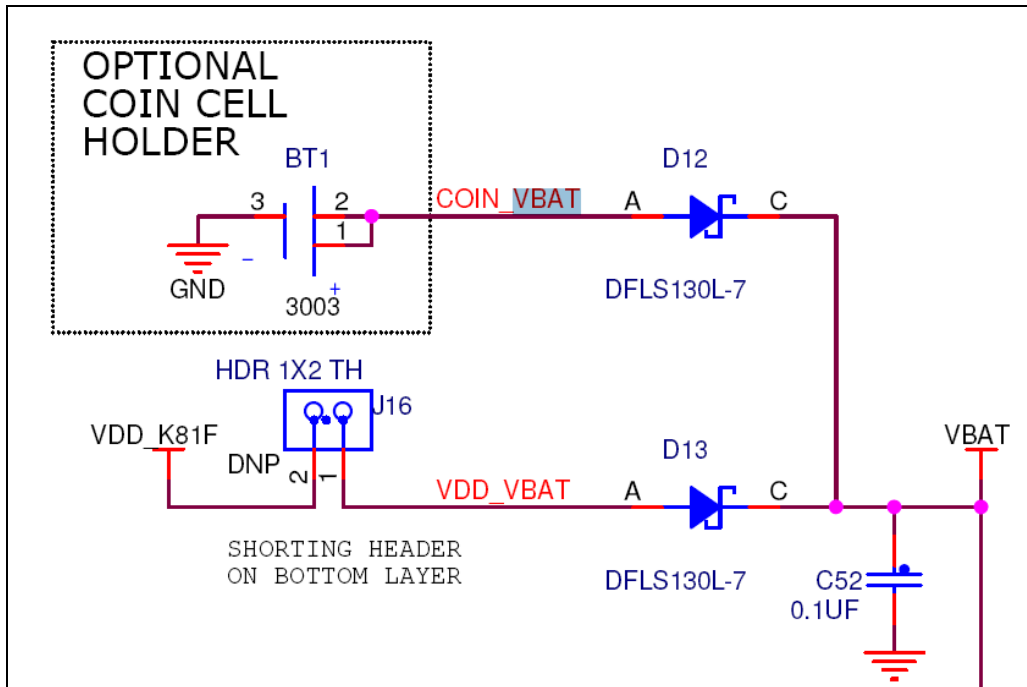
OPTIONAL COIN CELL HOLDER

BT1

3

2

1

GND

–

+

3003

COIN_VBAT

D12

A

C

DFLS130L-7

HDR 1X2 TH

J16

VDD_K81F

DNP

2

1

VDD_VBAT

D13

A

C

VBAT

SHORTING HEADER
ON BOTTOM LAYER

DFLS130L-7

C52
0.1UF